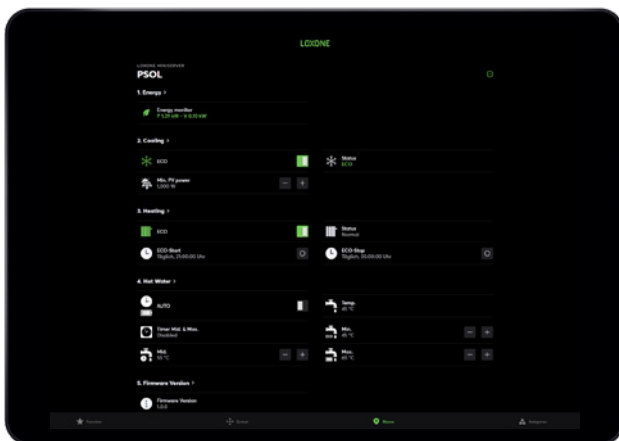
LOXONE

LOXONE MINISERVER
PSOL

1. Energy >

Energy monitor
P 1.29 kW · V 0.10 kW

2. Cooling >

ECO

Status
ECO

Min. PV power
1,000 W

3. Heating >

ECO

Status
Normal

ECO-Start
Täglich, 21:00:00 Uhr

ECO-Stop
Täglich, 05:00:00 Uhr

4. Hot Water >

AUTO

Temp.
45 °C

Timer Mid. & Max.
Disabled

Min.
45 °C

Mid.
55 °C

Max.
65 °C

5. Firmware Version >

Firmware Version
1.0.0

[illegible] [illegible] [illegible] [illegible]